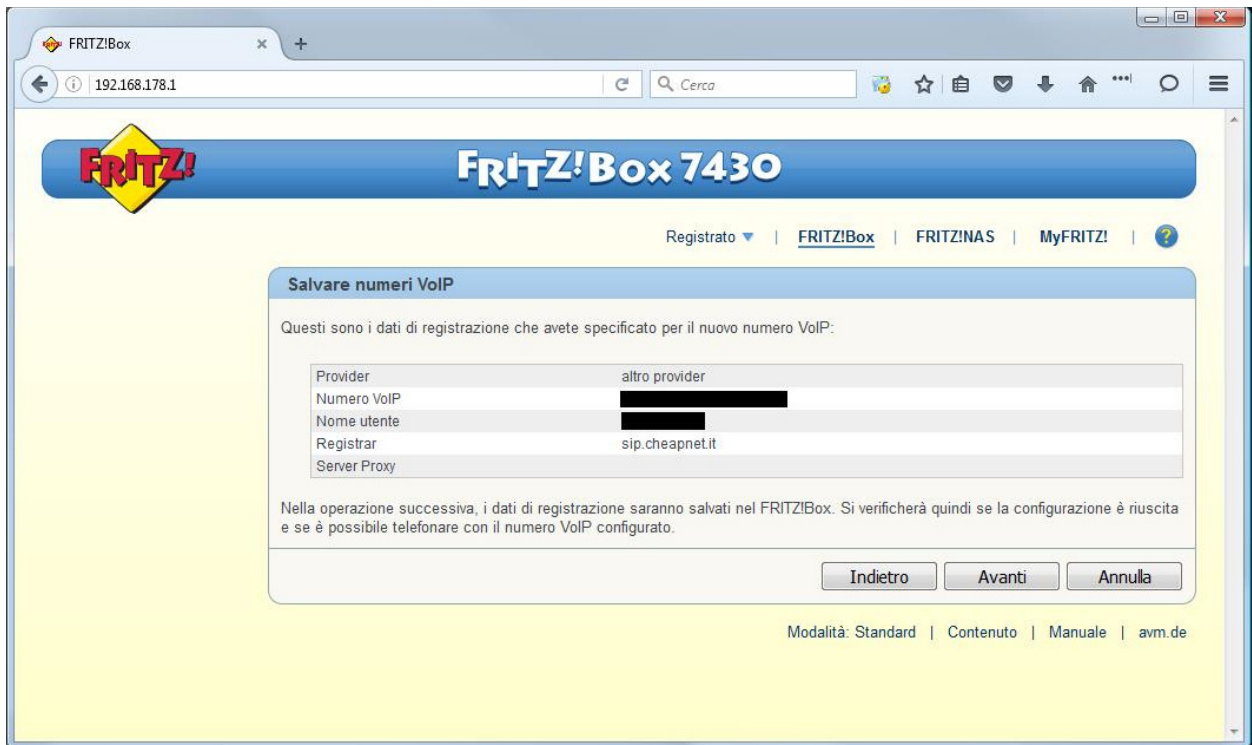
FRITZ!Box

192.168.178.1

Cerca

FRITZ!

FRITZ!Box 7430

Registrato | FRITZ!Box | FRITZ!NAS | MyFRITZ! | ?

Salvare numeri VoIP

Questi sono i dati di registrazione che avete specificato per il nuovo numero VoIP:

| | |
|---|---|
| Provider | altro provider |
| Numero VoIP | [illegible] |
| Nome utente | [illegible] |
| Registrar | sip.cheapnet.it |
| Server Proxy | |

Nella operazione successiva, i dati di registrazione saranno salvati nel FRITZ!Box. Si verificherà quindi se la configurazione è riuscita e se è possibile telefonare con il numero VoIP configurato.

Indietro Avanti Annulla

Modalità: Standard | Contenuto | Manuale | avm.de